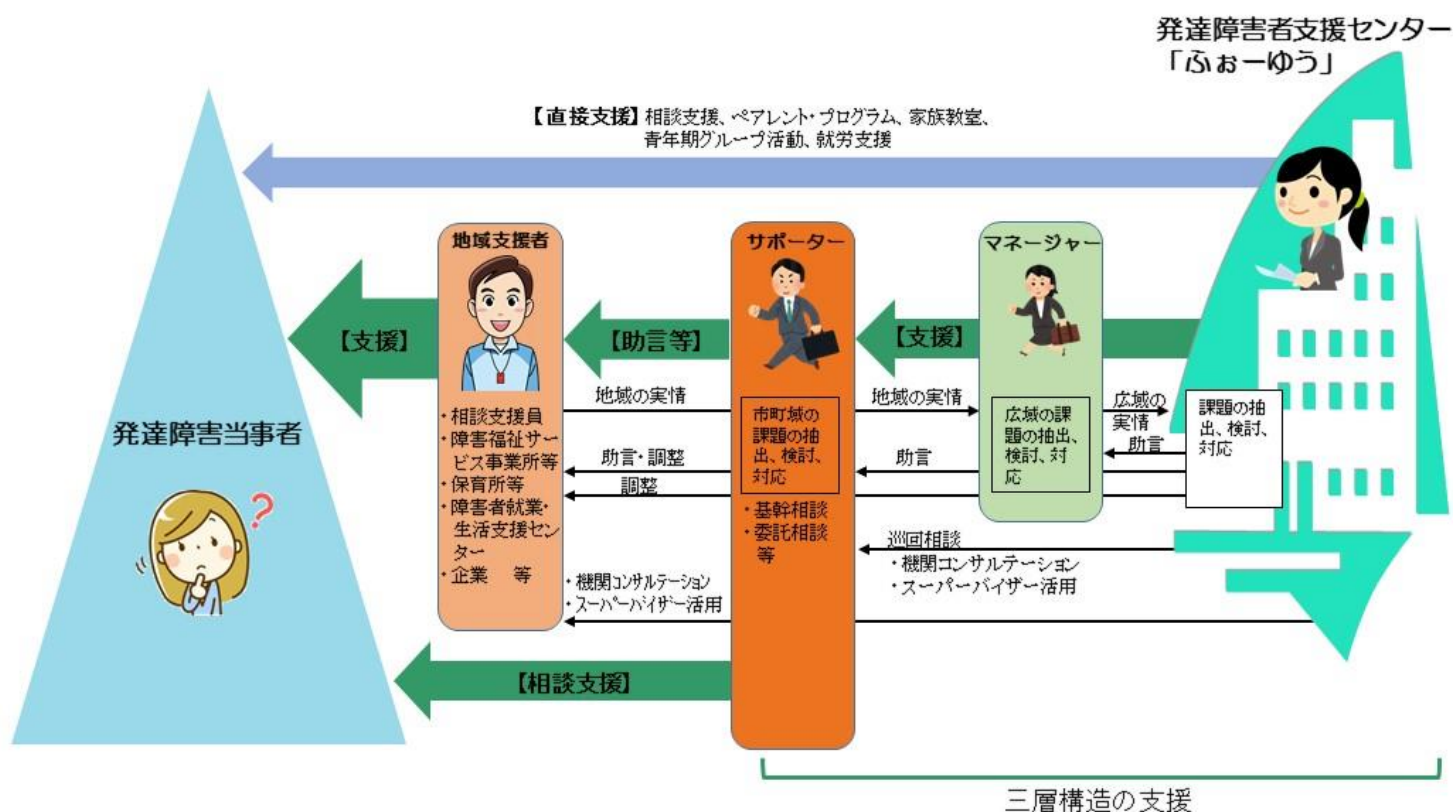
発達障害者支援センター
「ふぉーゆう」

【直接支援】相談支援、ペアレント・プログラム、家族教室、青年期グループ活動、就労支援

地域支援者

サポーター

マネージャー

【支援】

【助言等】

【支援】

発達障害当事者

・相談支援員
・障害福祉サービス事業所等
・保育所等
・障害者就業・生活支援センター
・企業　等

地域の実情

助言・調整

調整

市町域の課題の抽出、検討、対応

・基幹相談
・委託相談
等

地域の実情

助言

広域の課題の抽出、検討、対応

広域の実情

助言

課題の抽出、検討、対応

巡回相談
・機関コンサルテーション
・スーパーバイザー活用

・機関コンサルテーション
・スーパーバイザー活用

【相談支援】

三層構造の支援